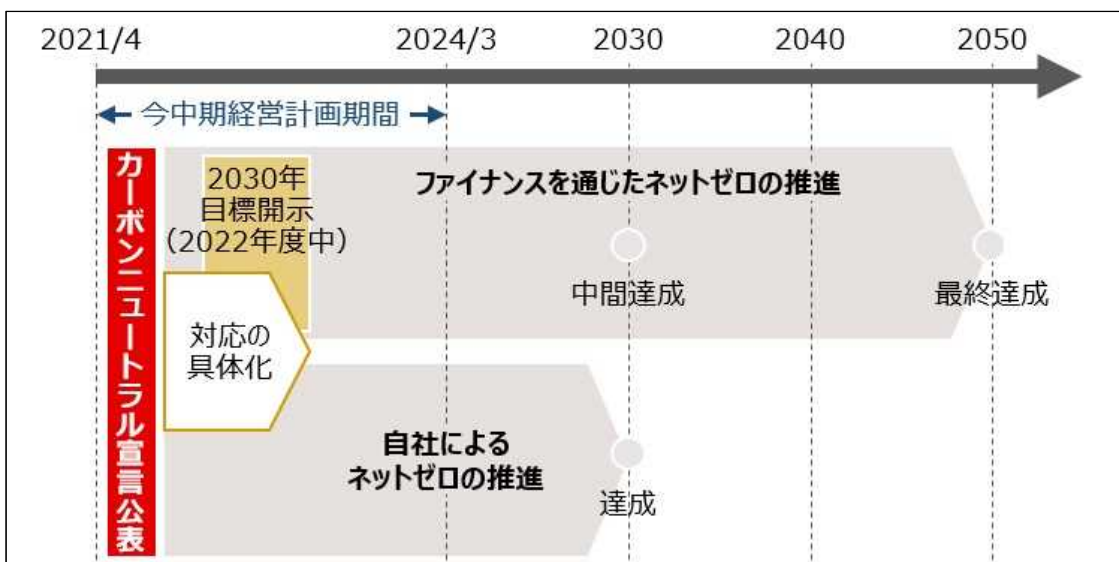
2021/4
2024/3
2030
2040
2050

← 今中期経営計画期間 →

カーボンニュートラル宣言公表

2030年目標開示（2022年度中）

ファイナンスを通じたネットゼロの推進

中間達成

最終達成

対応の具体化

自社によるネットゼロの推進

達成